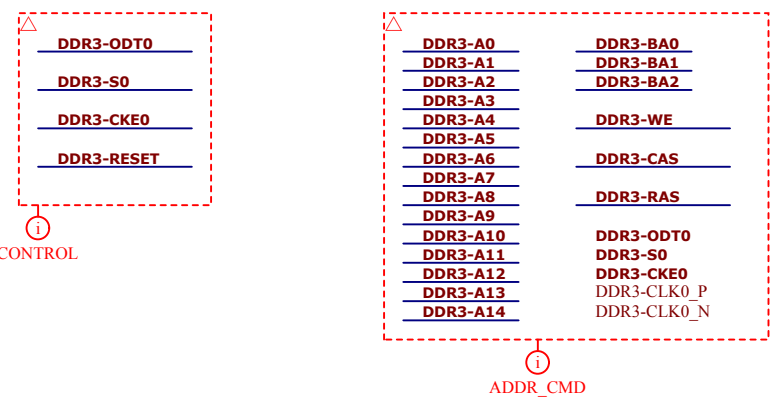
△
DDR3-ODT0
DDR3-S0
DDR3-CKE0
DDR3-RESET

i
CONTROL

△
DDR3-A0
DDR3-A1
DDR3-A2
DDR3-A3
DDR3-A4
DDR3-A5
DDR3-A6
DDR3-A7
DDR3-A8
DDR3-A9
DDR3-A10
DDR3-A11
DDR3-A12
DDR3-A13
DDR3-A14

DDR3-BA0
DDR3-BA1
DDR3-BA2
DDR3-WE
DDR3-CAS
DDR3-RAS
DDR3-ODT0
DDR3-S0
DDR3-CKE0
DDR3-CLK0_P
DDR3-CLK0_N

i
ADDR_CMD